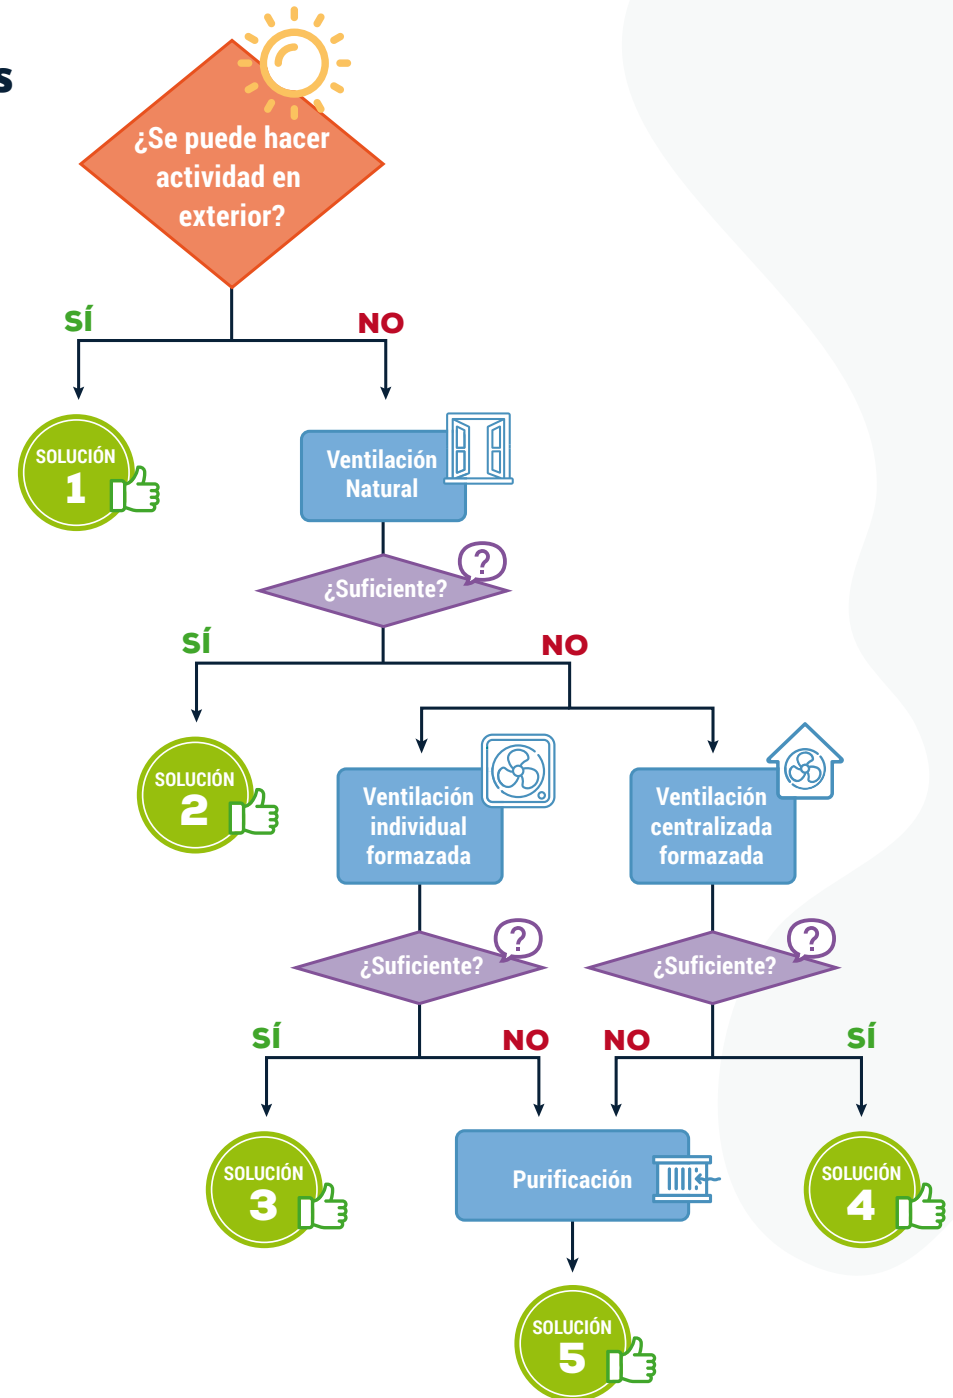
s

¿Se puede hacer actividad en exterior?

SÍ

NO

SOLUCIÓN 1

Ventilación Natural

¿Suficiente?

SÍ

NO

SOLUCIÓN 2

Ventilación individual formazada

Ventilación centralizada formazada

¿Suficiente?

¿Suficiente?

SÍ

NO

NO

SÍ

SOLUCIÓN 3

Purificación

SOLUCIÓN 4

SOLUCIÓN 5